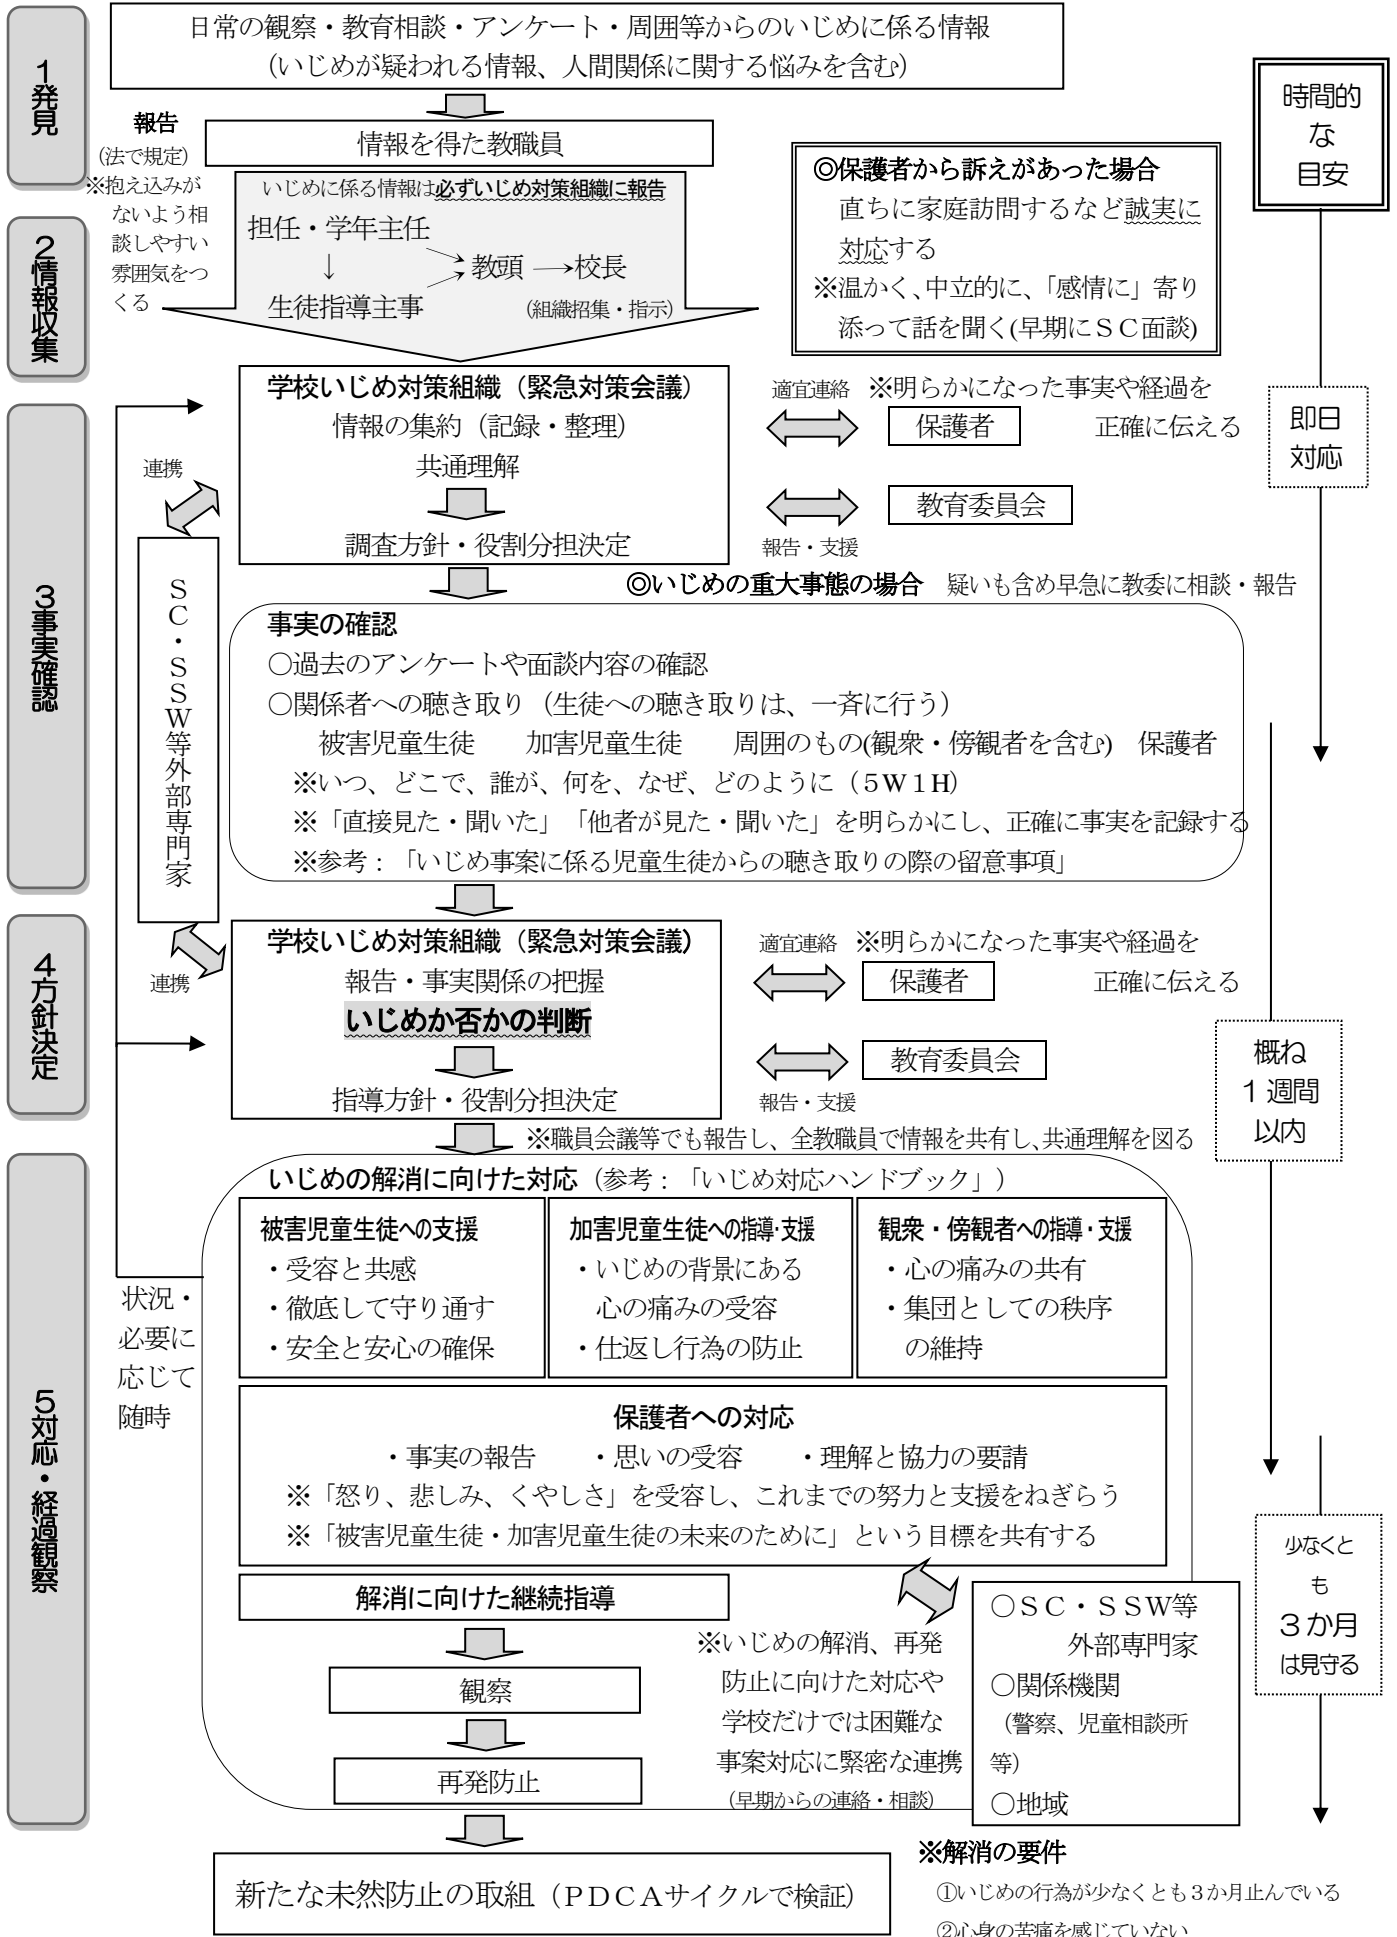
1発見

日常の観察・教育相談・アンケート・周囲等からのいじめに係る情報
（いじめが疑われる情報、人間関係に関する悩みを含む）

時間的な目安

報告
（法で規定）
※抱え込みがないよう相談しやすい雰囲気をつくる

情報を得た教職員

2情報収集

いじめに係る情報は必ずいじめ対策組織に報告
担任・学年主任
↓
生徒指導主事
教頭 → 校長
（組織招集・指示）

◎保護者から訴えがあった場合
直ちに家庭訪問するなど誠実に対応する
※温かく、中立的に、「感情に」寄り添って話を聞く(早期にＳＣ面談)

3事実確認

学校いじめ対策組織（緊急対策会議）
情報の集約（記録・整理）
共通理解
調査方針・役割分担決定

連携

適宜連絡 ※明らかになった事実や経過を 正確に伝える
保護者
教育委員会
報告・支援

即日対応

SC・SSW等外部専門家

◎いじめの重大事態の場合 疑いも含め早急に教委に相談・報告

事実の確認
○過去のアンケートや面談内容の確認
○関係者への聴き取り（生徒への聴き取りは、一斉に行う）
被害児童生徒 加害児童生徒 周囲のもの(観衆・傍観者を含む) 保護者
※いつ、どこで、誰が、何を、なぜ、どのように（5W1H）
※「直接見た・聞いた」「他者が見た・聞いた」を明らかにし、正確に事実を記録する
※参考：「いじめ事案に係る児童生徒からの聴き取りの際の留意事項」

4方針決定

学校いじめ対策組織（緊急対策会議）
報告・事実関係の把握
いじめか否かの判断
指導方針・役割分担決定

連携

適宜連絡 ※明らかになった事実や経過を 正確に伝える
保護者
教育委員会
報告・支援

概ね1週間以内

※職員会議等でも報告し、全教職員で情報を共有し、共通理解を図る

5対応・経過観察

いじめの解消に向けた対応（参考：「いじめ対応ハンドブック」）

| 被害児童生徒への支援 | 加害児童生徒への指導･支援 | 観衆・傍観者への指導･支援 |
|---|---|---|
| ・受容と共感<br>・徹底して守り通す<br>・安全と安心の確保 | ・いじめの背景にある心の痛みの受容<br>・仕返し行為の防止 | ・心の痛みの共有<br>・集団としての秩序の維持 |

状況・必要に応じて随時

保護者への対応
・事実の報告 ・思いの受容 ・理解と協力の要請
※「怒り、悲しみ、くやしさ」を受容し、これまでの努力と支援をねぎらう
※「被害児童生徒・加害児童生徒の未来のために」という目標を共有する

解消に向けた継続指導
観察
再発防止

※いじめの解消、再発防止に向けた対応や学校だけでは困難な事案対応に緊密な連携
（早期からの連絡・相談）

○ＳＣ・ＳＳＷ等外部専門家
○関係機関（警察、児童相談所等）
○地域

少なくとも3か月は見守る

新たな未然防止の取組（ＰＤＣＡサイクルで検証）

※解消の要件
①いじめの行為が少なくとも3か月止んでいる
②心身の苦痛を感じていない